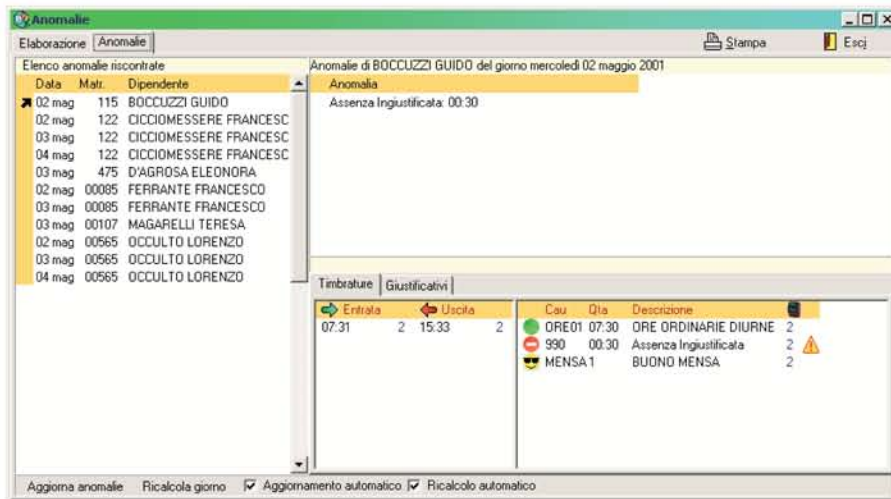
Anomalie

Elaborazione | Anomalie | Stampa | Esci

Elenco anomalie riscontrate

| Data | Matr. | Dipendente |
|---|---|---|
| 02 mag | 115 | BOCCUZZI GUIDO |
| 02 mag | 122 | CICCIOMESSERE FRANCESC |
| 03 mag | 122 | CICCIOMESSERE FRANCESC |
| 04 mag | 122 | CICCIOMESSERE FRANCESC |
| 03 mag | 475 | D'AGROSA ELEONORA |
| 02 mag | 00085 | FERRANTE FRANCESCO |
| 03 mag | 00085 | FERRANTE FRANCESCO |
| 03 mag | 00107 | MAGARELLI TERESA |
| 02 mag | 00565 | OCCULTO LORENZO |
| 03 mag | 00565 | OCCULTO LORENZO |
| 04 mag | 00565 | OCCULTO LORENZO |

Anomalie di BOCCUZZI GUIDO del giorno mercoledì 02 maggio 2001

Anomalia
Assenza Ingiustificata: 00:30

Timbrature | Giustificativi

| Entrata | | Uscita | |
|---|---|---|---|
| 07:31 | 2 | 15:33 | 2 |

| Cau | Qta | Descrizione | |
|---|---|---|---|
| ORE01 | 07:30 | ORE ORDINARIE DIURNE | 2 |
| 990 | 00:30 | Assenza Ingiustificata | 2 |
| MENSA1 | | BUONO MENSA | 2 |

Aggiorna anomalie | Ricalcola giorno | Aggiornamento automatico | Ricalcolo automatico